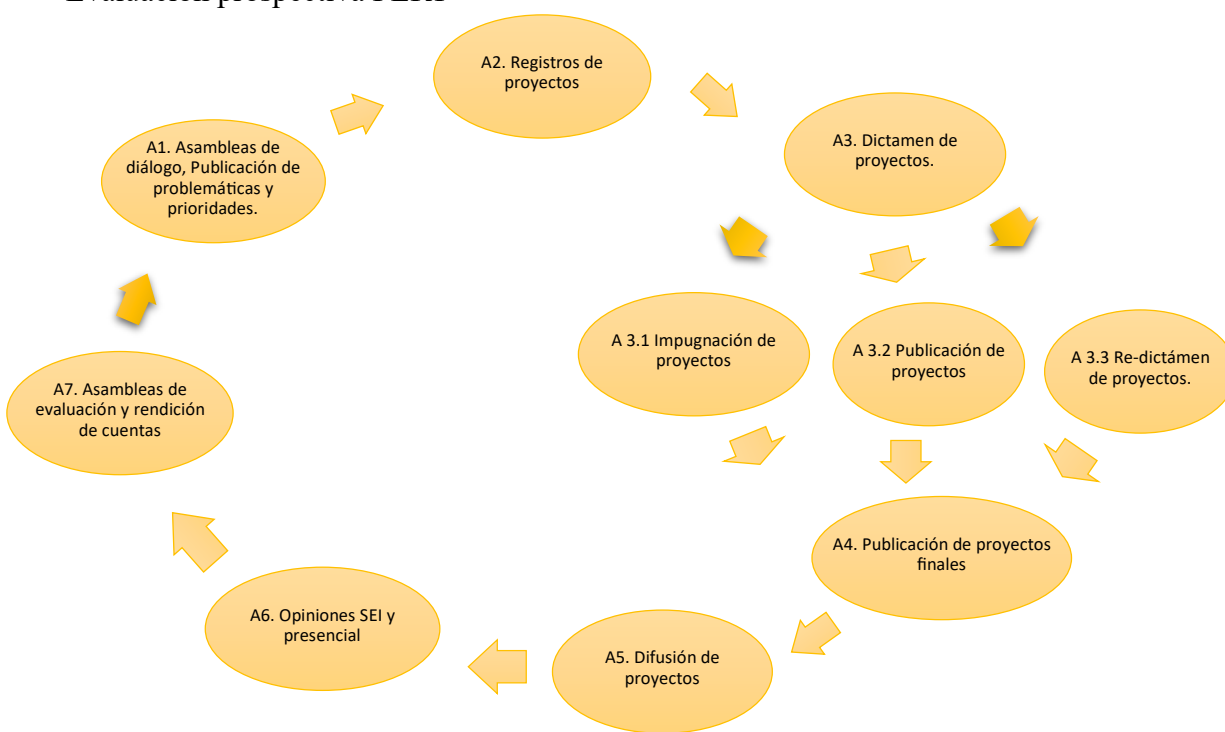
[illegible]

A2. Registros de proyectos

A1. Asambleas de diálogo, Publicación de problemáticas y prioridades.

A3. Dictamen de proyectos.

A 3.1 Impugnación de proyectos

A 3.2 Publicación de proyectos

A 3.3 Re-dictámen de proyectos.

A7. Asambleas de evaluación y rendición de cuentas

A4. Publicación de proyectos finales

A6. Opiniones SEI y presencial

A5. Difusión de proyectos